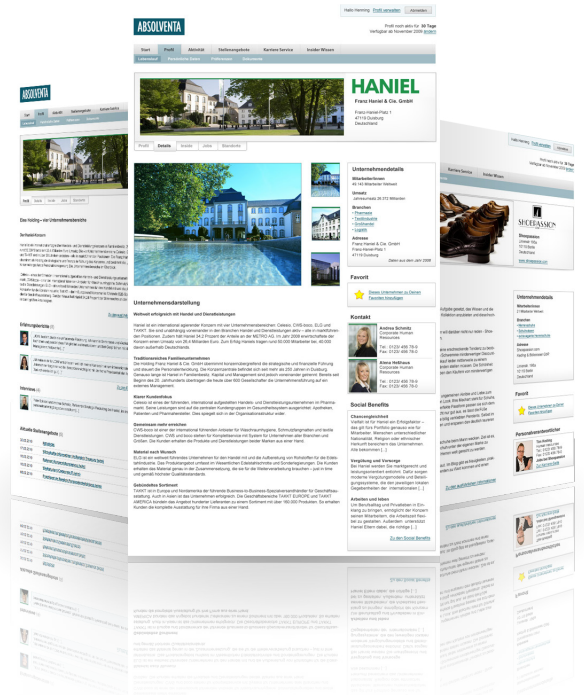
ABSOLVENTA

Hallo Henning | Profil verwalten | Abmelden

Profil noch aktiv für: 30 Tage
Verfügbar ab November 2009 ändern

Start | Profil | Aktivität | Stellenangebote | Karriere Service | Insider Wissen

Lebenslauf | Persönliche Daten | Präferenzen | Dokumente

HANIEL

Franz Haniel & Cie. GmbH

Franz-Haniel-Platz 1
47119 Duisburg
Deutschland

Profil | Details | Insider | Jobs | Standorte

Unternehmensdetails

Mitarbeiterinnen
49.143 Mitarbeiter Weltweit

Umsatz
Jahresumsatz 26.372 Milliarden

Branchen
Pharmazie
Textilindustrie
Großhandel
Logistik

Adresse
Franz Haniel & Cie. GmbH
Franz-Haniel-Platz 1
47119 Duisburg

Daten aus dem Jahr 2008

Favorit

Dieses Unternehmen zu Deinen Favoriten hinzufügen

Kontakt

Andrea Schmitz
Corporate Human Ressources
Tel.: 01234 456 78-0
Fax: 01234 456 78-0

Alena Heßhaus
Corporate Human Ressources
Tel.: 01234 456 78-0
Fax: 01234 456 78-0

Social Benefits

Chancengleichheit
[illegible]

Vergütung und Vorsorge
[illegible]

Arbeiten und leben
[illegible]

Zu den Social Benefits

Unternehmensdarstellung

Weltweit erfolgreich mit Handel und Dienstleistungen

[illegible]

Traditionsreiches Familienunternehmen

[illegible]

Klarer Kundenfokus

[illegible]

Gewinnen mehr erreichen

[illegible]

Material nach Wunsch

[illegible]

Gebündeltes Sortiment

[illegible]

Das Holding – vier Unternehmensbereiche

Erfahrungsberichte

Interviews

Aktuelle Stellenangebote

SHOEPASSION

Unternehmensdetails

Favorit

Personalverantwortliche

Karriere Service | Insider Wissen